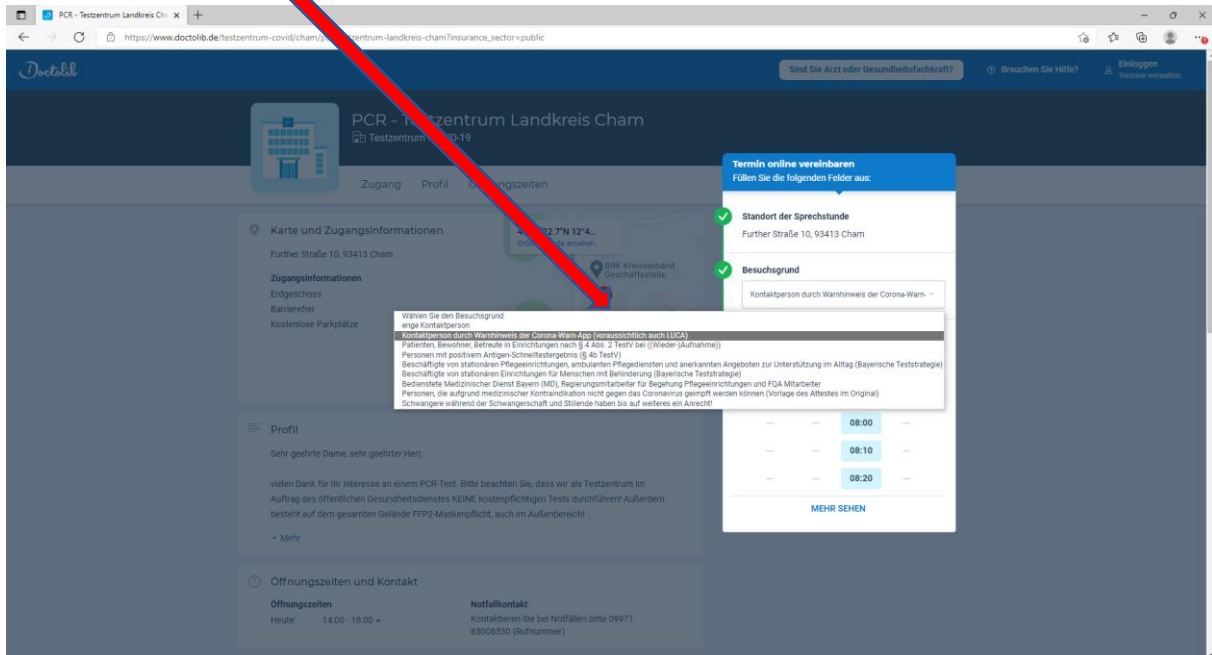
PCR - Testzentrum Landkreis Ch: ×

https://www.doctolib.de/testzentrum-covid/cham/p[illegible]zentrum-landkreis-cham?insurance_sector=public

Doctolib

Sind Sie Arzt oder Gesundheitsfachkraft?

Brauchen Sie Hilfe?

Einloggen
Termine verwalten

PCR - T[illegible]zentrum Landkreis Cham
Testzentrum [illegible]D-19

Zugang Profil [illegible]ngszeiten

Karte und Zugangsinformationen

Further Straße 10, 93413 Cham

Zugangsinformationen
Erdgeschoss
Barrierefrei
Kostenlose Parkplätze

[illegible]22.7"N 12°4...

BRK Kreisverband Geschäftsstelle

Termin online vereinbaren
Füllen Sie die folgenden Felder aus:

Standort der Sprechstunde
Further Straße 10, 93413 Cham

Besuchsgrund
Kontaktperson durch Warnhinweis der Corona-Warn-

Wählen Sie den Besuchsgrund
enge Kontaktperson
Kontaktperson durch Warnhinweis der Corona-Warn-App (voraussichtlich auch LUCA)
Patienten, Bewohner, Betreute in Einrichtungen nach § 4 Abs. 2 TestV bei ((Wieder-)Aufnahme))
Personen mit positivem Antigen-Schnelltestergebnis (§ 4b TestV)
Beschäftigte von stationären Pflegeeinrichtungen, ambulanten Pflegediensten und anerkannten Angeboten zur Unterstützung im Alltag (Bayerische Teststrategie)
Beschäftigte von stationären Einrichtungen für Menschen mit Behinderung (Bayerische Teststrategie)
Bedienstete Medizinischer Dienst Bayern (MD), Regierungsmitarbeiter für Begehung Pflegeeinrichtungen und FQA Mitarbeiter
Personen, die aufgrund medizinischer Kontraindikation nicht gegen das Coronavirus geimpft werden können (Vorlage des Attestes im Original)
Schwangere während der Schwangerschaft und Stillende haben bis auf weiteres ein Anrecht!

08:00
08:10
08:20

MEHR SEHEN

Profil

Sehr geehrte Dame, sehr geehrter Herr,

vielen Dank für Ihr Interesse an einem PCR-Test. Bitte beachten Sie, dass wir als Testzentrum im Auftrag des öffentlichen Gesundheitsdienstes KEINE kostenpflichtigen Tests durchführen! Außerdem besteht auf dem gesamten Gelände FFP2-Maskenpflicht, auch im Außenbereich!

+ Mehr

Öffnungszeiten und Kontakt

Öffnungszeiten
Heute 14:00 - 18:00

Notfallkontakt
Kontaktieren Sie bei Notfällen bitte 09971 85008530 (Rufnummer)